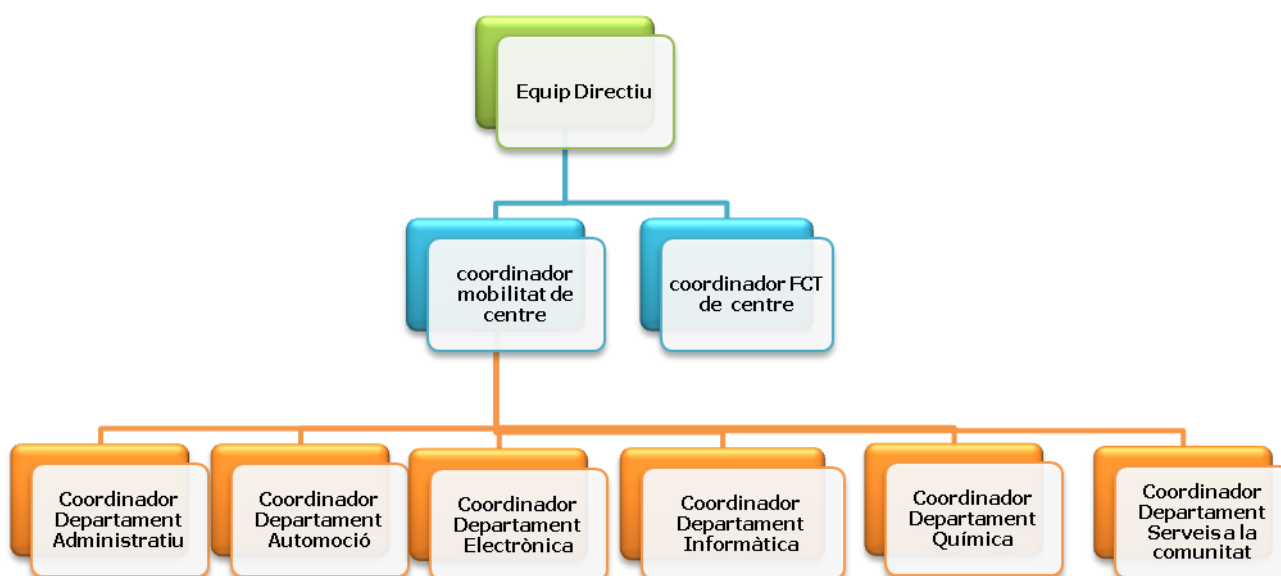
Equip Directiu

coordinador mobilitat de centre

coordinador FCT de centre

Coordinador Departament Administratiu

Coordinador Departament Automoció

Coordinador Departament Electrònica

Coordinador Departament Informàtica

Coordinador Departament Química

Coordinador Departament Serveis a la comunitat